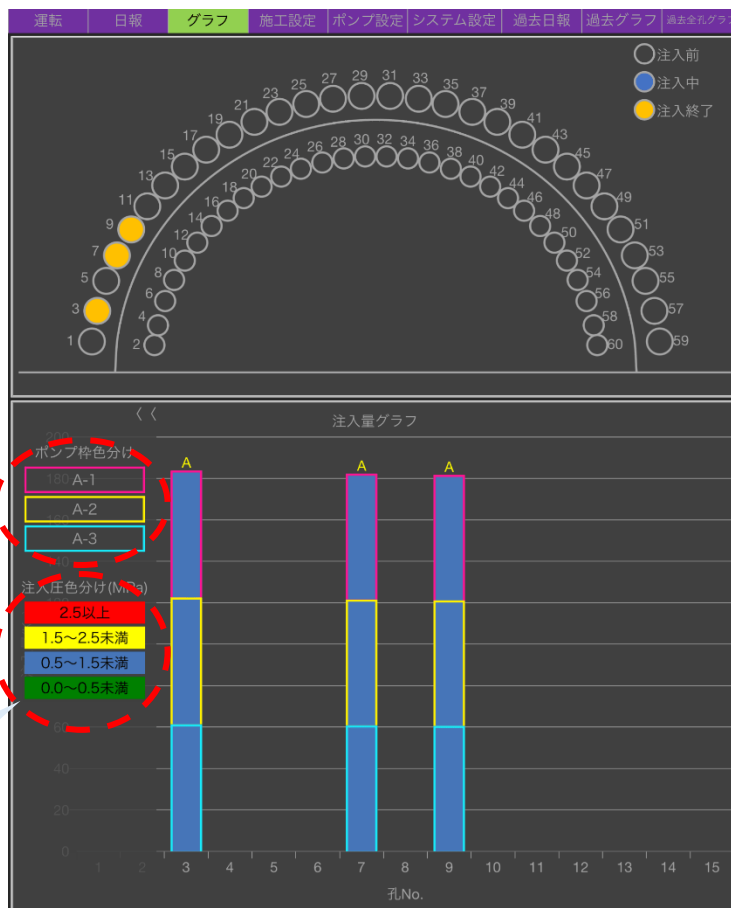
運転 | 日報 | グラフ | 施工設定 | ポンプ設定 | システム設定 | 過去日報 | 過去グラフ | 過去全孔グラフ

注入前
注入中
注入終了

1 2 3 4 5 6 7 8 9 10 11 12 13 14 15 16 17 18 19 20 21 22 23 24 25 26 27 28 29 30 31 32 33 34 35 36 37 38 39 40 41 42 43 44 45 46 47 48 49 50 51 52 53 54 55 56 57 58 59 60

くく

注入量グラフ

ポンプ枠色分け
A-1
A-2
A-3

注入圧色分け(MPa)
2.5以上
1.5～2.5未満
0.5～1.5未満
0.0～0.5未満

200
180
160
140
120
100
80
60
40
20
0

A A A

1 2 3 4 5 6 7 8 9 10 11 12 13 14 15

孔No.